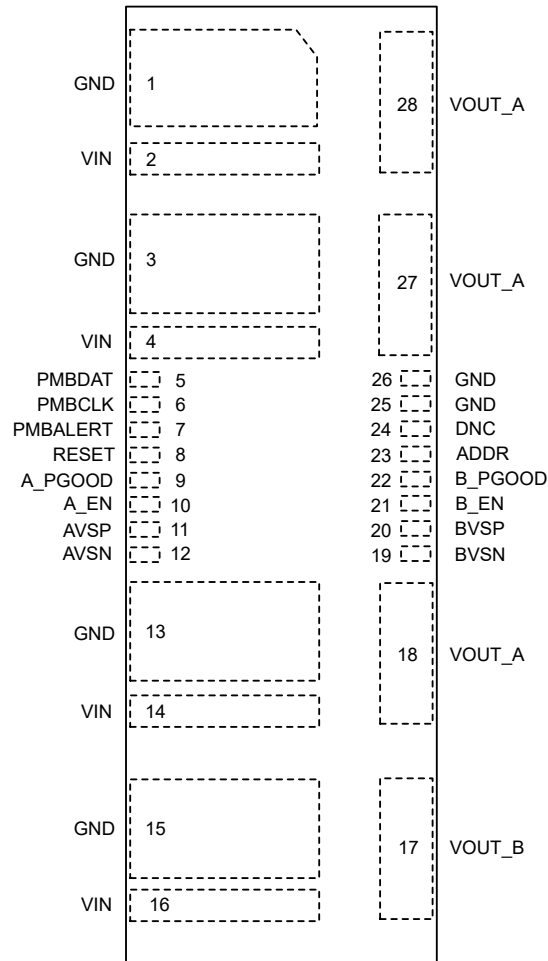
GND 1
VIN 2
GND 3
VIN 4
PMBDAT 5
PMBCLK 6
PMBALERT 7
RESET 8
A_PGOOD 9
A_EN 10
AVSP 11
AVSN 12
GND 13
VIN 14
GND 15
VIN 16

28 VOUT_A
27 VOUT_A
26 GND
25 GND
24 DNC
23 ADDR
22 B_PGOOD
21 B_EN
20 BVSP
19 BVSN
18 VOUT_A
17 VOUT_B